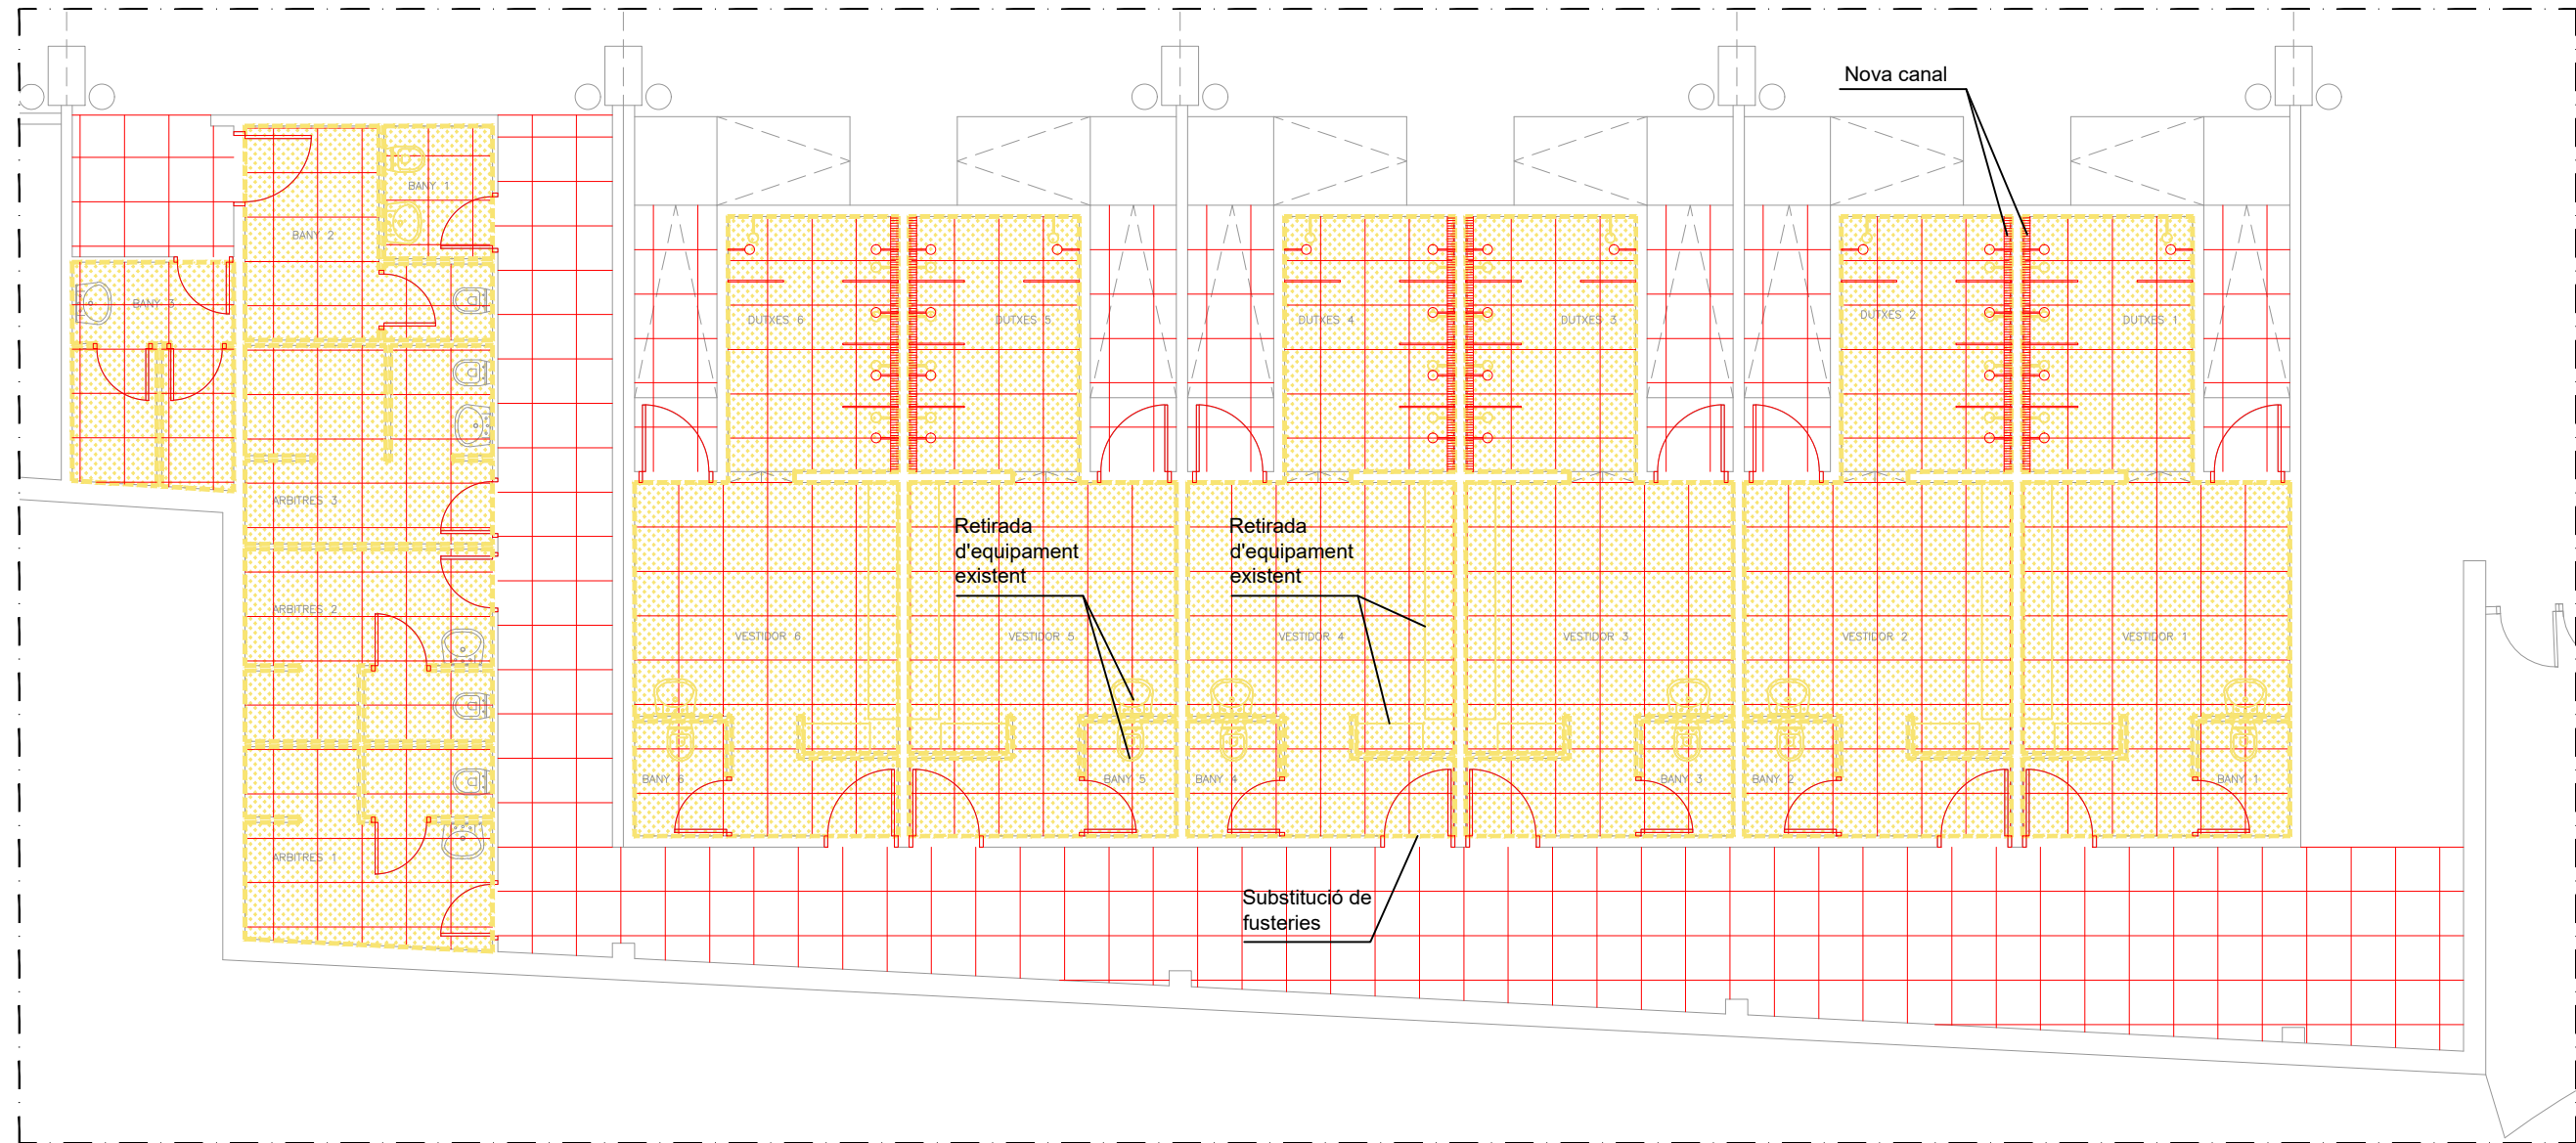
Nova canal

BANY 1

BANY 2

BANY 3

DUTXES 6

DUTXES 5

DUTXES 4

DUTXES 3

DUTXES 2

DUTXES 1

ARBITRES 3

ARBITRES 2

ARBITRES 1

Retirada d'equipament existent

Retirada d'equipament existent

VESTIDOR 6

VESTIDOR 5

VESTIDOR 4

VESTIDOR 3

VESTIDOR 2

VESTIDOR 1

BANY 6

BANY 5

BANY 4

BANY 3

BANY 2

BANY 1

Substitució de fusteries